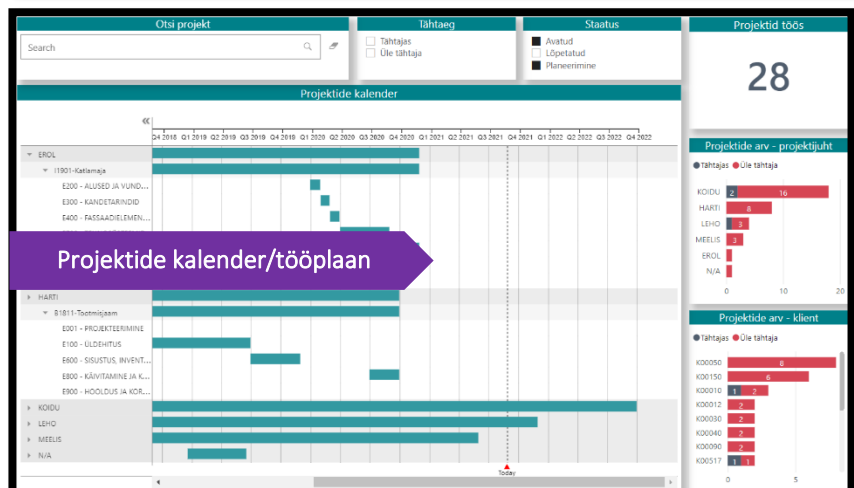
Otsi projekt

Search

Tähtaeg

Tähtajas
Üle tähtaja

Staatus

Avatud
Lõpetatud
Planeerimine

Projektid töös

28

Projektide kalender

«

Q4 2018 Q1 2019 Q2 2019 Q3 2019 Q4 2019 Q1 2020 Q2 2020 Q3 2020 Q4 2020 Q1 2021 Q2 2021 Q3 2021 Q4 2021 Q1 2022 Q2 2022 Q3 2022 Q4 2022

EROL
I1901-Katlamaja
E200 - ALUSED JA VUND...
E300 - KANDETARINDID
E400 - FASSAADIELEMEN...

Projektide kalender/tööplaan

HARTI
B1811-Tootmisjaam
E001 - PROJEKTEERIMINE
E100 - ÜLDEHITUS
E600 - SISUSTUS, INVENT...
E800 - KÄIVITAMINE JA K...
E900 - HOOLDUS JA KOR...
KOIDU
LEHO
MEELIS
N/A

Today

Projektide arv - projektijuht

Tähtajas Üle tähtaja

KOIDU 2 16
HARTI 8
LEHO 1 3
MEELIS 3
EROL
N/A

0 10 20

Projektide arv - klient

Tähtajas Üle tähtaja

K00050 8
K00150 6
K00010 1 2
K00012 2
K00030 2
K00040 2
K00090 2
K00517 1 2

0 5